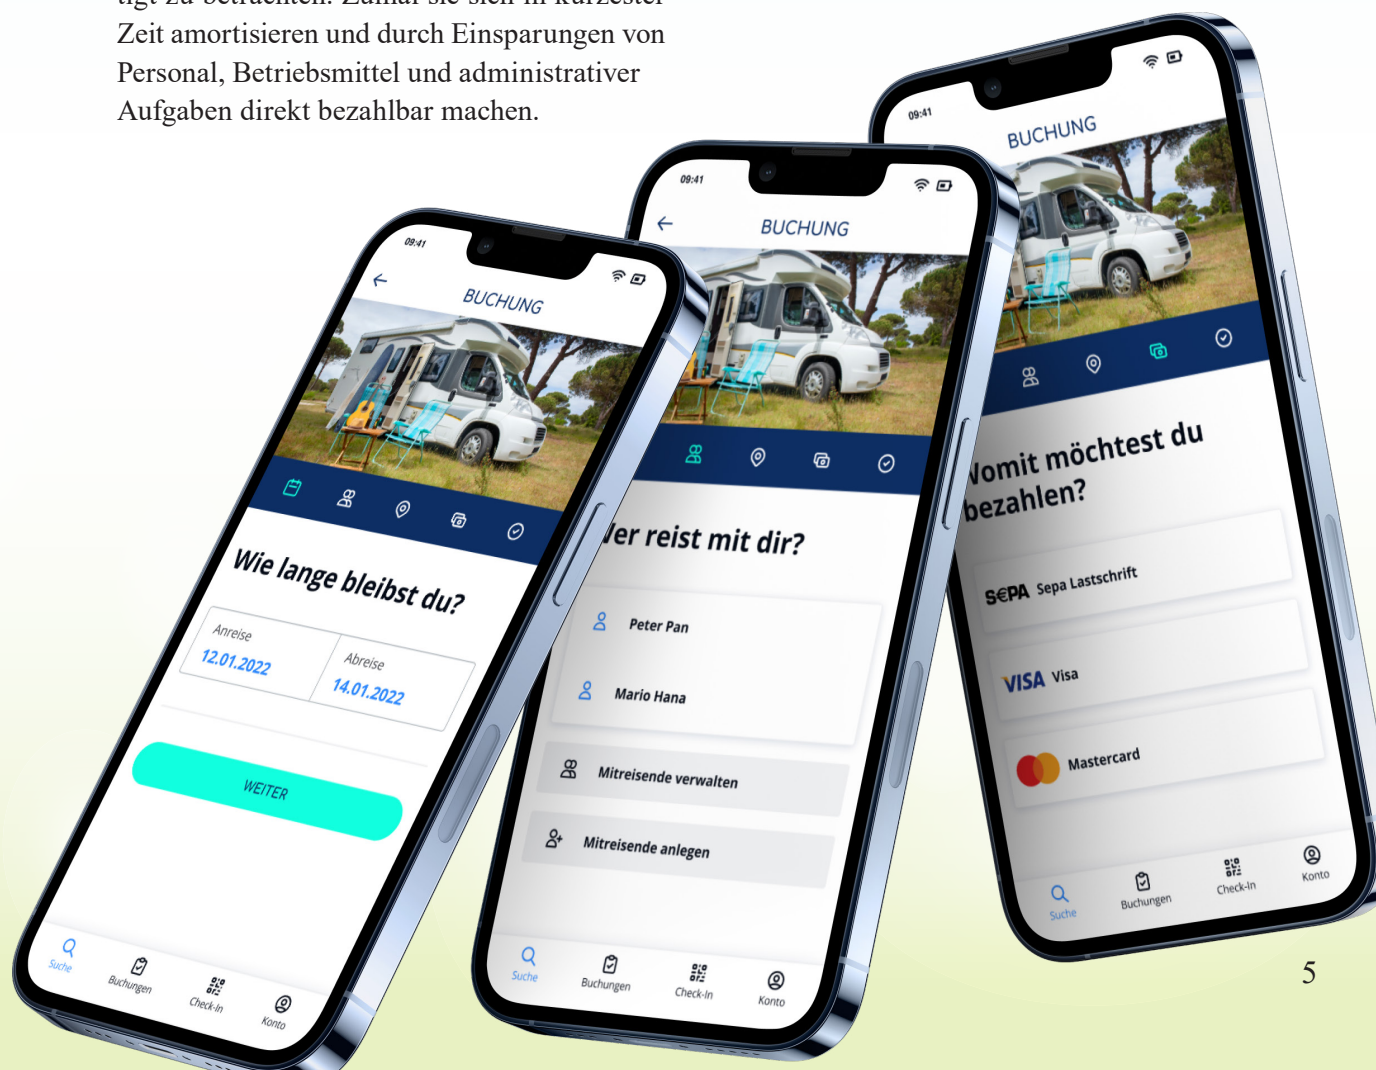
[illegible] Zeit amortisieren und durch Einsparungen von Personal, Betriebsmittel und administrativer Aufgaben direkt bezahlbar machen.

09:41

BUCHUNG

Wie lange bleibst du?

Anreise
12.01.2022

Abreise
14.01.2022

WEITER

Suche Buchungen Check-In Konto

09:41

BUCHUNG

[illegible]er reist mit dir?

Peter Pan

Mario Hana

Mitreisende verwalten

Mitreisende anlegen

Suche Buchungen Check-In Konto

09:41

BUCHUNG

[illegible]omit möchtest du bezahlen?

SEPA Sepa Lastschrift

VISA Visa

Mastercard

Suche Buchungen Check-In Konto

5